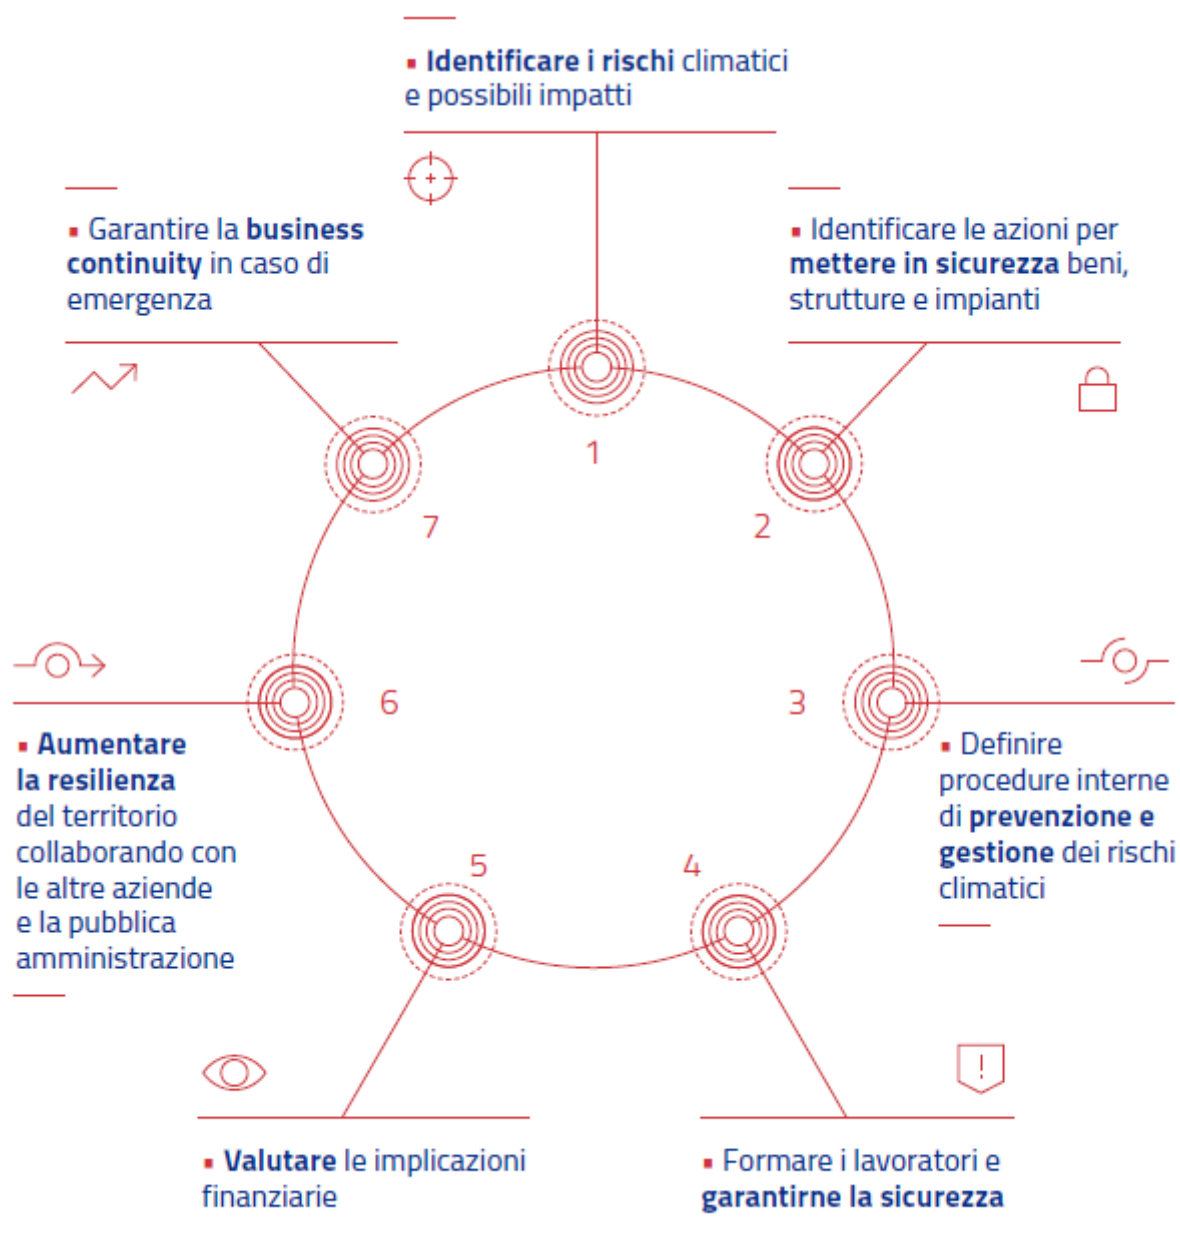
▪ Identificare i rischi climatici e possibili impatti

▪ Identificare le azioni per mettere in sicurezza beni, strutture e impianti

▪ Definire procedure interne di prevenzione e gestione dei rischi climatici

▪ Formare i lavoratori e garantirne la sicurezza

▪ Valutare le implicazioni finanziarie

▪ Aumentare la resilienza del territorio collaborando con le altre aziende e la pubblica amministrazione

▪ Garantire la business continuity in caso di emergenza

1

2

3

4

5

6

7

!